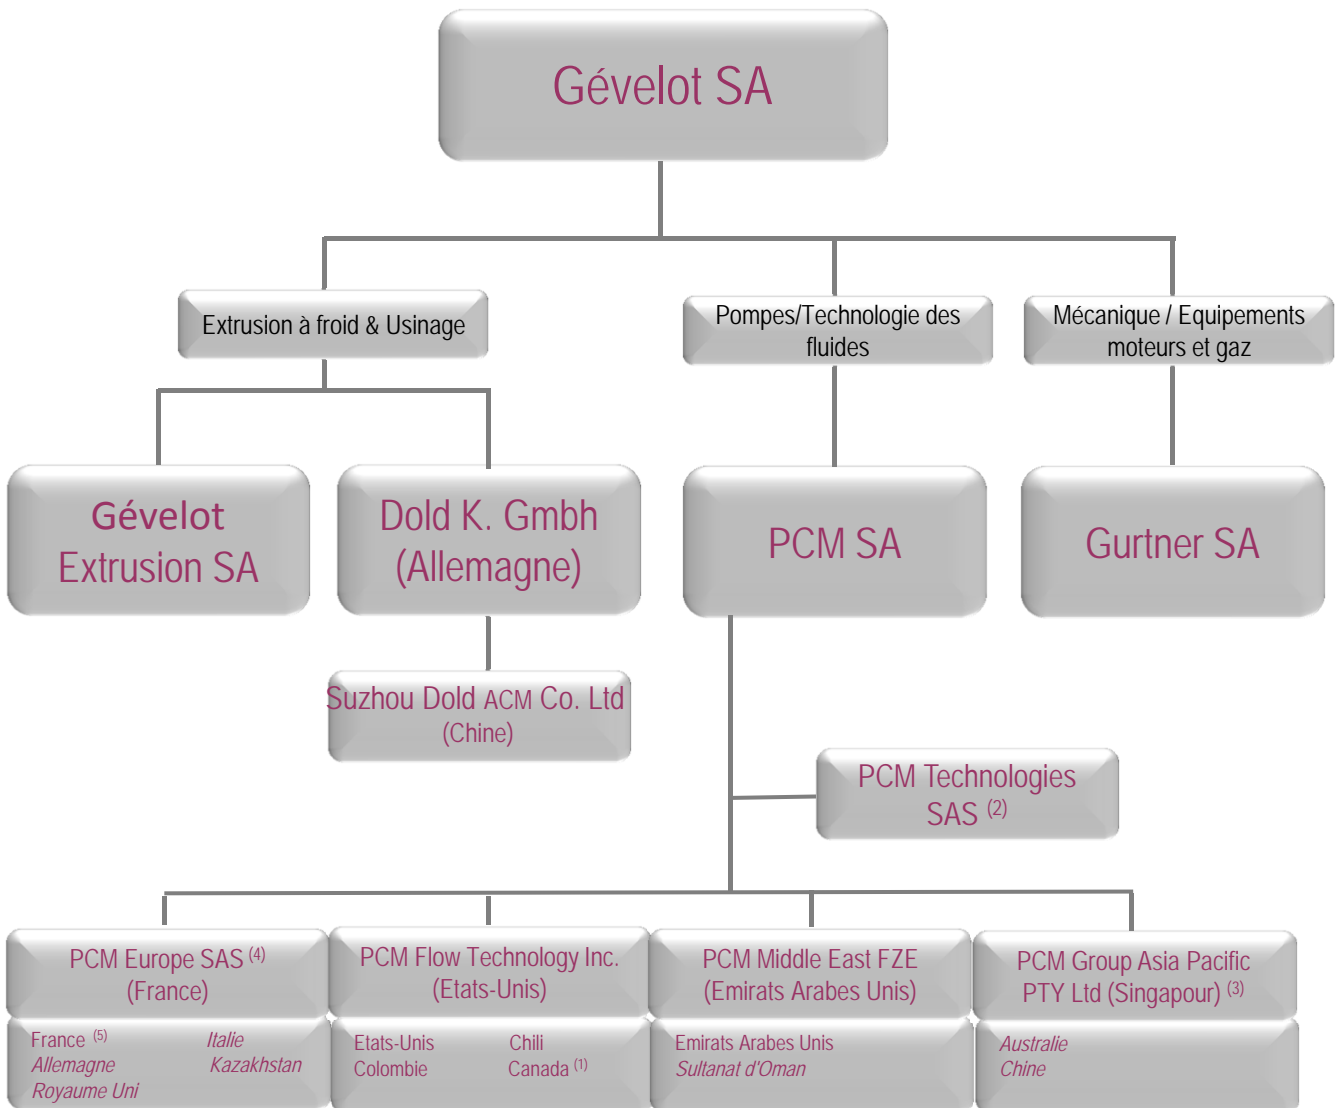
Gévelot SA

Extrusion à froid & Usinage

Pompes/Technologie des fluides

Mécanique / Equipements moteurs et gaz

Gévelot Extrusion SA

Dold K. Gmbh (Allemagne)

PCM SA

Gurtner SA

Suzhou Dold ACM Co. Ltd (Chine)

PCM Technologies SAS $^{(2)}$

PCM Europe SAS $^{(4)}$ (France)

France $^{(5)}$ Italie Allemagne Kazakhstan Royaume Uni

PCM Flow Technology Inc. (Etats-Unis)

Etats-Unis Chili Colombie Canada $^{(1)}$

PCM Middle East FZE (Emirats Arabes Unis)

Emirats Arabes Unis Sultanat d'Oman

PCM Group Asia Pacific PTY Ltd (Singapour) $^{(3)}$

Australie Chine